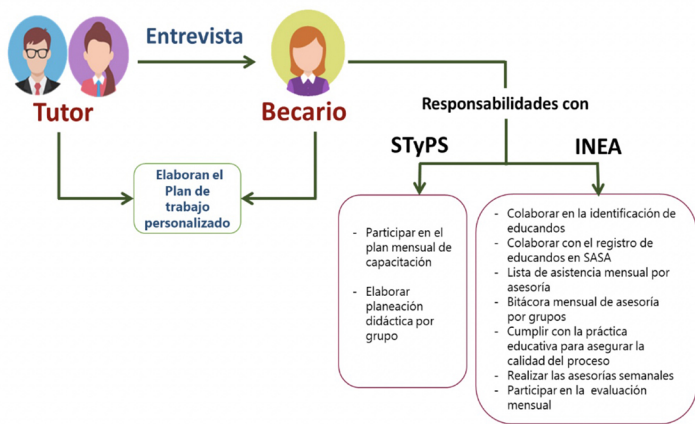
Entrevista

Tutor

Becario

Responsabilidades con

STyPS

INEA

Elaboran el Plan de trabajo personalizado

- Participar en el plan mensual de capacitación

- Elaborar planeación didáctica por grupo

- Colaborar en la identificación de educandos
- Colaborar con el registro de educandos en SASA
- Lista de asistencia mensual por asesoría
- Bitácora mensual de asesoría por grupos
- Cumplir con la práctica educativa para asegurar la calidad del proceso
- Realizar las asesorías semanales
- Participar en la evaluación mensual